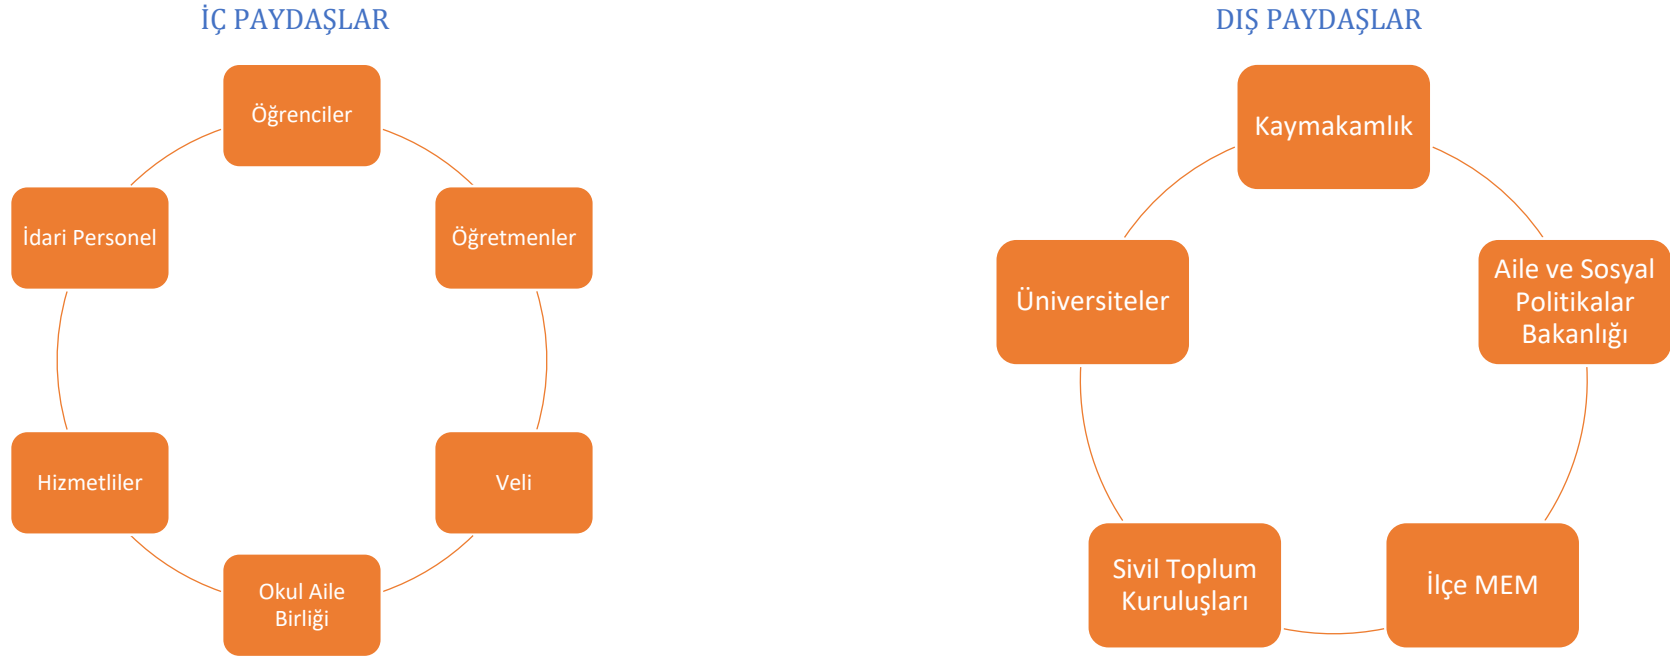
İÇ PAYDAŞLAR

Öğrenciler

İdari Personel

Öğretmenler

Hizmetliler

Veli

Okul Aile Birliği

DIŞ PAYDAŞLAR

Kaymakamlık

Üniversiteler

Aile ve Sosyal Politikalar Bakanlığı

Sivil Toplum Kuruluşları

İlçe MEM